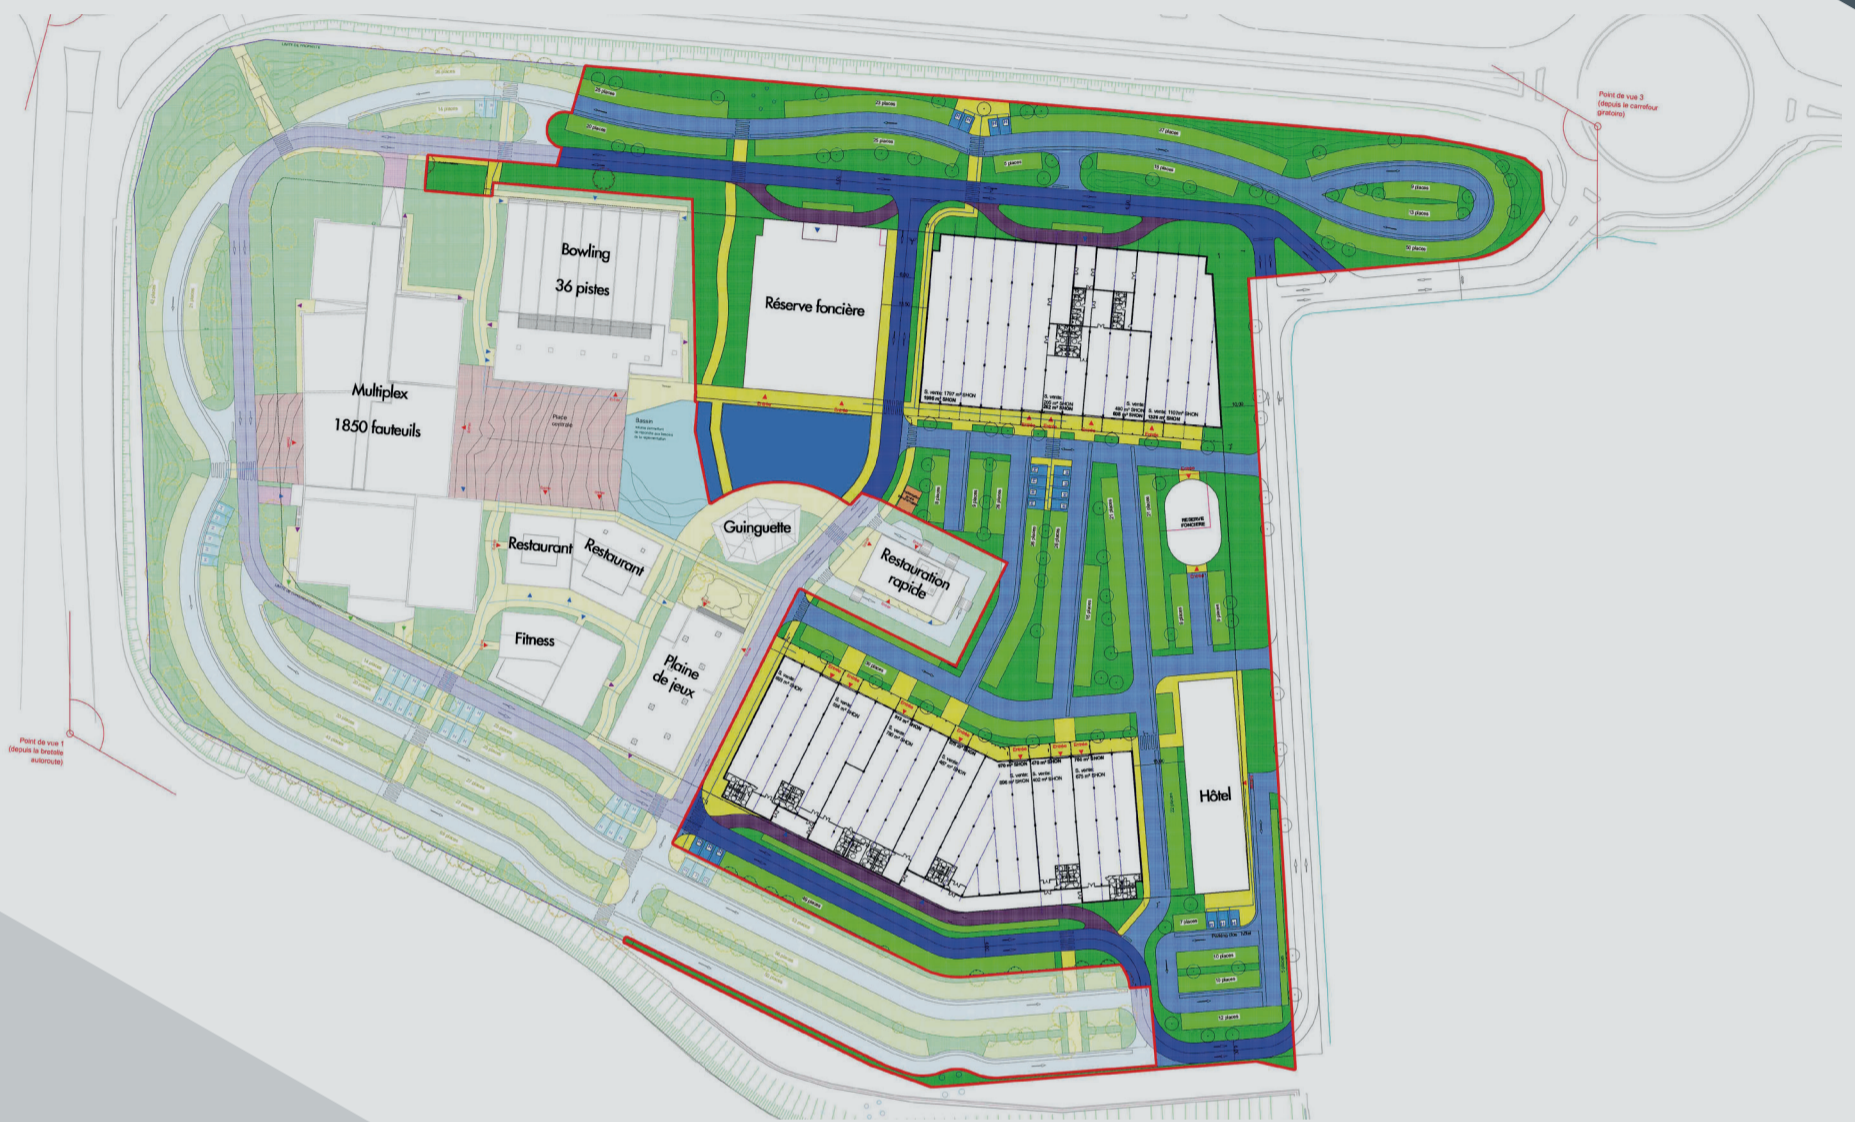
Point de vue 3 (depuis le carrefour giratoire)

Bowling

36 pistes

Réserve foncière

Multiplex

1850 fauteuils

Place centrale

Bassin

Guinguette

Restaurant

Restaurant

Restauration rapide

RESERVE FONCIERE

Fitness

Plaine de jeux

Hôtel

Point de vue 1 (depuis la bretelle autoroute)

S. vente 1707 m² SHON

S. vente 1123m² SHON

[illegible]